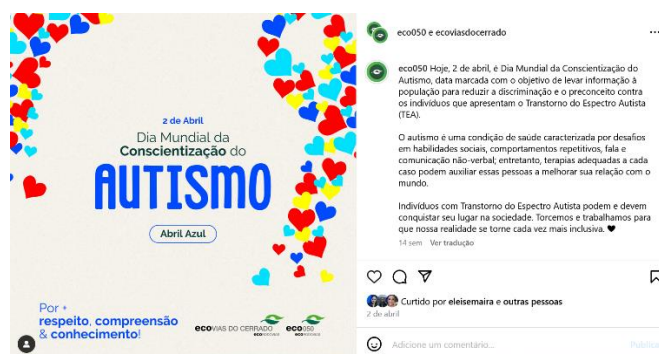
2 de Abril
Dia Mundial da Conscientização do
AUTISMO

Abril Azul

Por +
respeito, compreensão & conhecimento!

ecovias DO CERRADO
eco050

eco050 e ecoviasdocerrado

eco050 Hoje, 2 de abril, é Dia Mundial da Conscientização do Autismo, data marcada com o objetivo de levar informação à população para reduzir a discriminação e o preconceito contra os indivíduos que apresentam o Transtorno do Espectro Autista (TEA).

O autismo é uma condição de saúde caracterizada por desafios em habilidades sociais, comportamentos repetitivos, fala e comunicação não-verbal; entretanto, terapias adequadas a cada caso podem auxiliar essas pessoas a melhorar sua relação com o mundo.

Indivíduos com Transtorno do Espectro Autista podem e devem conquistar seu lugar na sociedade. Torcemos e trabalhamos para que nossa realidade se torne cada vez mais inclusiva. ♥

14 sem Ver tradução

Curtido por eleisemaira e outras pessoas
2 de abril

Adicione um comentário...
Publicar